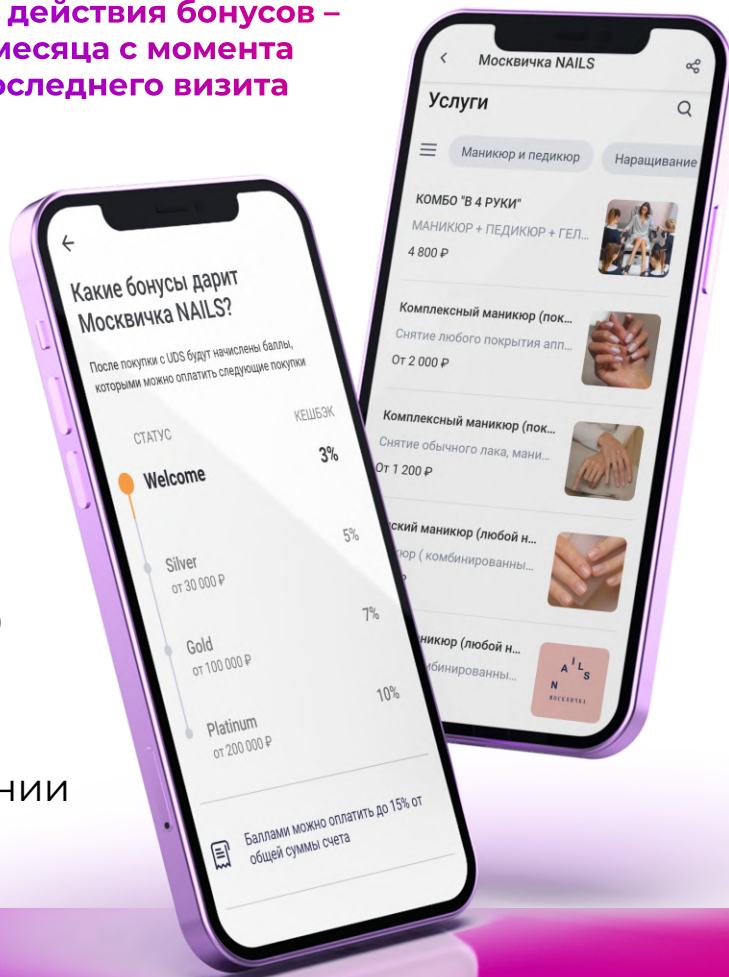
действия бонусов –
месяца с момента
оследнего визита

нии

Москвичка NAILS

Услуги

Маникюр и педикюр

Наращивание

КОМБО "В 4 РУКИ"

МАНИКЮР + ПЕДИКЮР + ГЕЛ...

4 800 ₽

Комплексный маникюр (пок...

Снятие любого покрытия апп...

От 2 000 ₽

Комплексный маникюр (пок...

Снятие обычного лака, мани...

От 1 200 ₽

ский маникюр (любой н...

кюр ( комбинированны...

никюр (любой н...

бинированны...

N A I L S
МОСКВИЧКА

Какие бонусы дарит Москвичка NAILS?

После покупки с UDS будут начислены баллы, которыми можно оплатить следующие покупки

СТАТУС

КЕШБЭК

Welcome

3%

5%

Silver
от 30 000 ₽

7%

Gold
от 100 000 ₽

10%

Platinum
от 200 000 ₽

Баллами можно оплатить до 15% от общей суммы счета